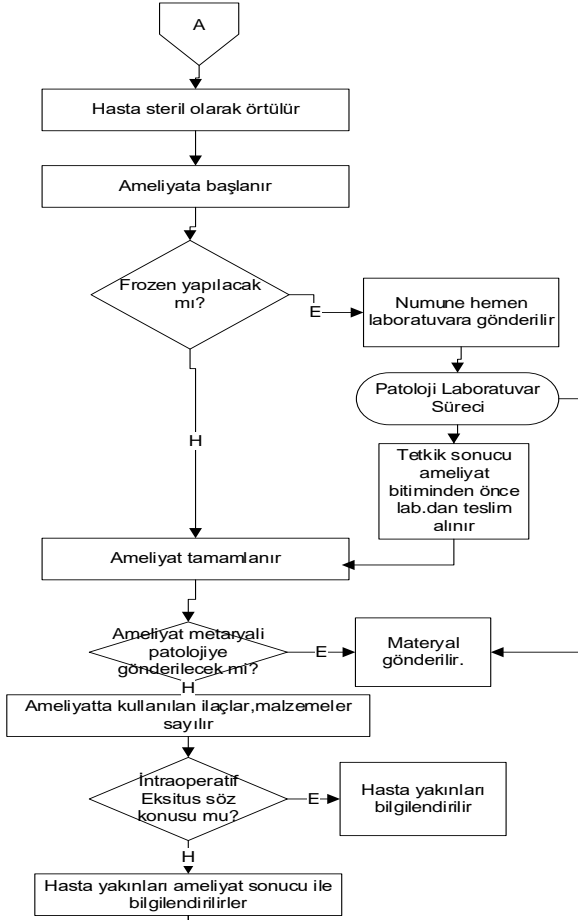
A

Hasta steril olarak örtülür

Ameliyata başlanır

Frozen yapılacak mı?

E

Numune hemen laboratuvara gönderilir

Patoloji Laboratuvar Süreci

Tetkik sonucu ameliyat bitiminden önce lab.dan teslim alınır

H

Ameliyat tamamlanır

Ameliyat metaryali patolojiye gönderilecek mi?

E

Materyal gönderilir.

H

Ameliyatta kullanılan ilaçlar,malzemeler sayılır

İntraoperatif Eksitus söz konusu mu?

E

Hasta yakınları bilgilendirilir

H

Hasta yakınları ameliyat sonucu ile bilgilendirilirler